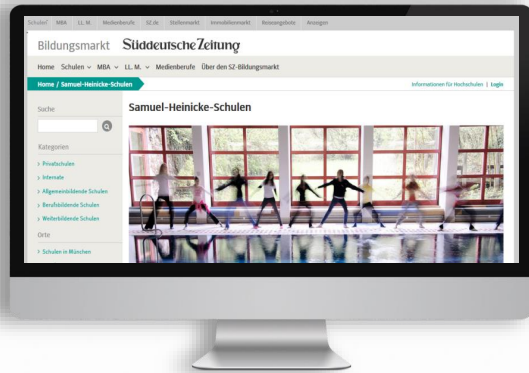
Schulen | MBA | LL. M. | Medienberufe | SZ.de | Stellenmarkt | Immobilienmarkt | Reiseangebote | Anzeigen

Bildungsmarkt Süddeutsche Zeitung

Home Schulen ∨ MBA ∨ LL. M. ∨ Medienberufe Über den SZ-Bildungsmarkt

Home / Samuel-Heinicke-Schulen

Informationen für Hochschulen | Login

Suche

Kategorien

› Privatschulen
› Internate
› Allgemeinbildende Schulen
› Berufsbildende Schulen
› Weiterbildende Schulen

Orte

› Schulen in München

Samuel-Heinicke-Schulen